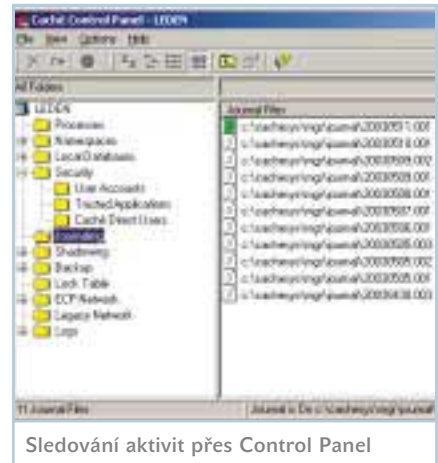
Caché Control Panel - LEDEN

File View Options Help

All Folders

LEDEN
Processes
Namespaces
Local Databases
Security
User Accounts
Trusted Applications
Caché Direct Users
Journals
Shadowing
Backup
Lock Table
ECP Network
Legacy Network
Logs

Journal Files
c:\cachesys\mgr\journal\20030511.001
c:\cachesys\mgr\journal\20030510.001
c:\cachesys\mgr\journal\20030509.002
c:\cachesys\mgr\journal\20030509.001
c:\cachesys\mgr\journal\20030508.001
c:\cachesys\mgr\journal\20030507.001
c:\cachesys\mgr\journal\20030506.001
c:\cachesys\mgr\journal\20030505.003
c:\cachesys\mgr\journal\20030505.002
c:\cachesys\mgr\journal\20030505.001
c:\cachesys\mgr\journal\20030430.001

11 Journal Files

Journal is On c:\cachesys\mgr\journal\

Sledování aktivit přes Control Panel